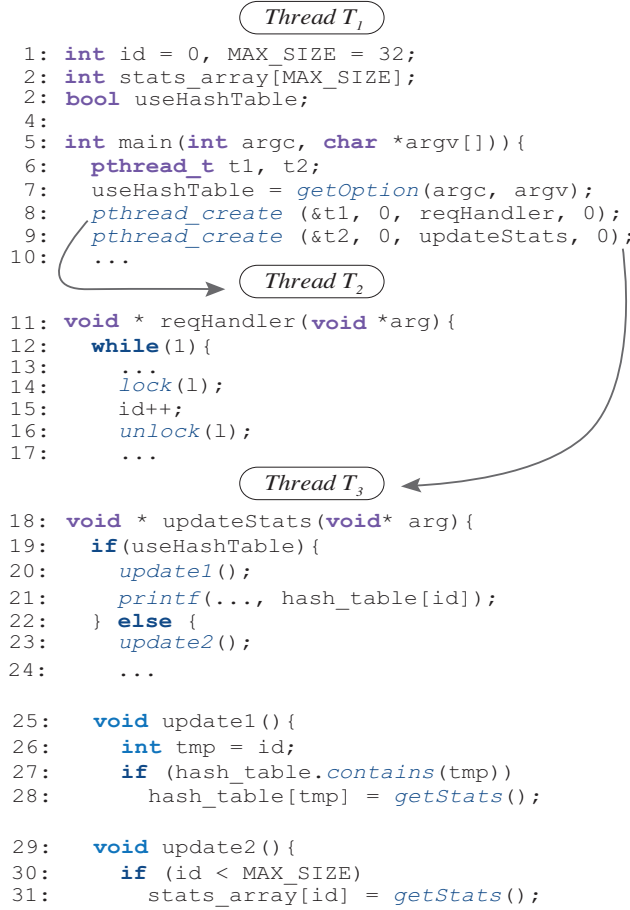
Thread $T_1$

1: int id = 0, MAX_SIZE = 32;
2: int stats_array[MAX_SIZE];
2: bool useHashTable;
4:
5: int main(int argc, char *argv[])){
6:   pthread_t t1, t2;
7:   useHashTable = getOption(argc, argv);
8:   pthread_create (&t1, 0, reqHandler, 0);
9:   pthread_create (&t2, 0, updateStats, 0);
10:   ...

Thread $T_2$

11: void * reqHandler(void *arg){
12:   while(1){
13:     ...
14:     lock(l);
15:     id++;
16:     unlock(l);
17:     ...

Thread $T_3$

18: void * updateStats(void* arg){
19:   if(useHashTable){
20:     update1();
21:     printf(..., hash_table[id]);
22:   } else {
23:     update2();
24:     ...

25:   void update1(){
26:     int tmp = id;
27:     if (hash_table.contains(tmp))
28:       hash_table[tmp] = getStats();

29:   void update2(){
30:     if (id < MAX_SIZE)
31:       stats_array[id] = getStats();